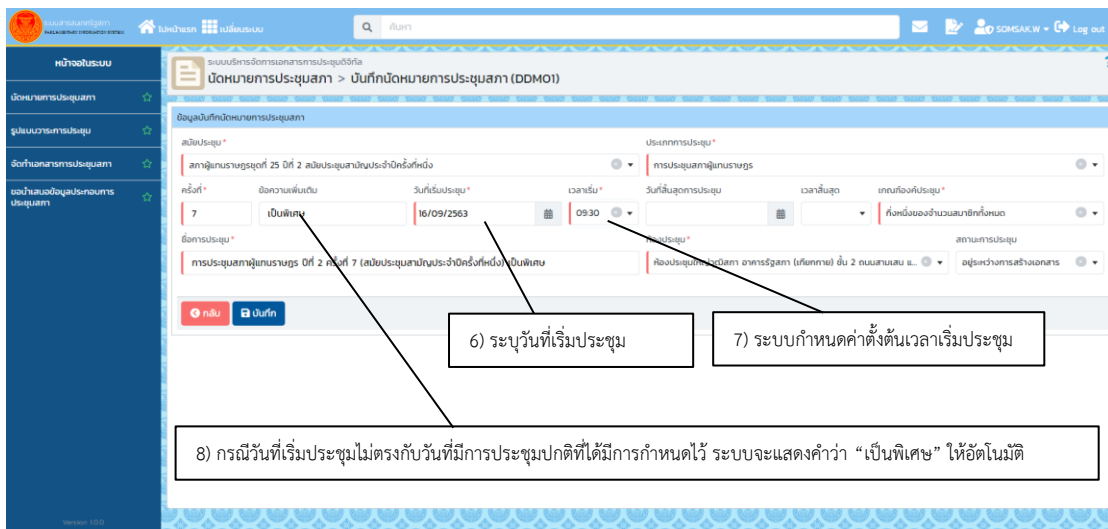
ระบบสารสนเทศรัฐสภา PARLIAMENT INFORMATION SYSTEM
หน้าแรก เปลี่ยนระบบ
ค้นหา
SOMSAK.W Log out

หน้าจอในระบบ
นัดหมายการประชุมสภา
รูปแบบวาระการประชุม
จัดทำเอกสารการประชุมสภา
ขอนำเสนอข้อมูลประกอบการประชุมสภา
Version 1.0.0

ระบบบริหารจัดการเอกสารการประชุมดิจิทัล
นัดหมายการประชุมสภา > บันทึกนัดหมายการประชุมสภา (DDM01)

ข้อมูลบันทึกนัดหมายการประชุมสภา

สมัยประชุม *
สภาผู้แทนราษฎรชุดที่ 25 ปีที่ 2 สมัยประชุมสามัญประจำปีครั้งที่หนึ่ง
ประเภทการประชุม *
การประชุมสภาผู้แทนราษฎร

ครั้งที่ *
7
ข้อความเพิ่มเติม
เป็นพิเศษ
วันที่เริ่มประชุม *
16/09/2563
เวลาเริ่ม *
09:30
วันที่สิ้นสุดการประชุม
เวลาสิ้นสุด
เกณฑ์องค์ประชุม *
กึ่งหนึ่งของจำนวนสมาชิกทั้งหมด

ชื่อการประชุม *
การประชุมสภาผู้แทนราษฎร ปีที่ 2 ครั้งที่ 7 (สมัยประชุมสามัญประจำปีครั้งที่หนึ่ง) เป็นพิเศษ
ห้องประชุม *
ห้องประชุม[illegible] อาคารรัฐสภา (เกียกกาย) ชั้น 2 ถนนสามเสน แ...
สถานะการประชุม
อยู่ระหว่างการสร้างเอกสาร

กลับ
บันทึก

6) ระบุวันที่เริ่มประชุม

7) ระบบกำหนดค่าตั้งต้นเวลาเริ่มประชุม

8) กรณีวันที่เริ่มประชุมไม่ตรงกับวันที่มีการประชุมปกติที่ได้มีการกำหนดไว้ ระบบจะแสดงคำว่า “เป็นพิเศษ” ให้อัตโนมัติ